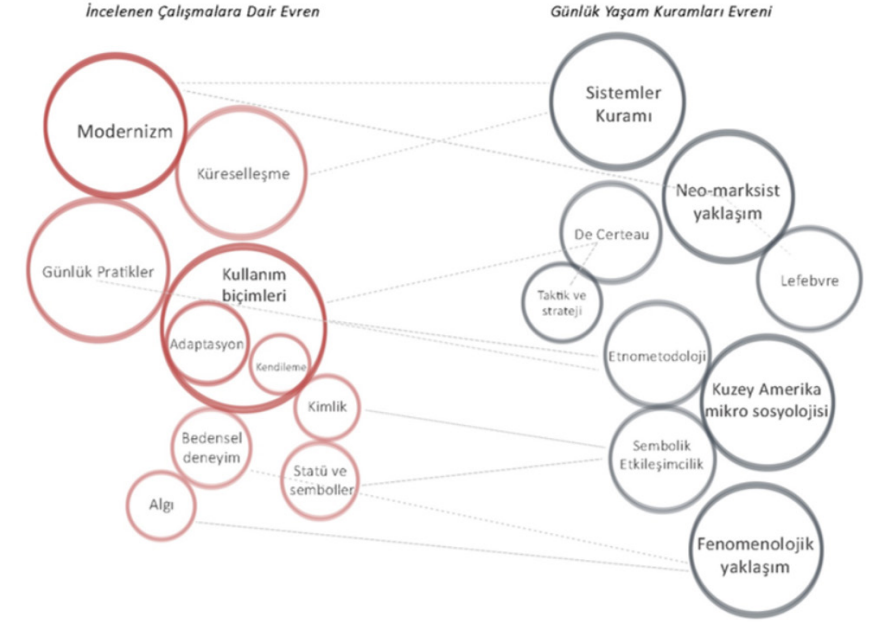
İncelenen Çalışmalara Dair Evren

Günlük Yaşam Kuramları Evreni

Modernizm

Küreselleşme

Günlük Pratikler

Kullanım biçimleri

Adaptasyon

Kendileme

Kimlik

Bedensel deneyim

Statü ve semboller

Algı

Sistemler Kuramı

Neo-marksist yaklaşım

De Certeau

Lefebvre

Taktik ve strateji

Etnometodoloji

Kuzey Amerika mikro sosyolojisi

Sembolik Etkileşimcilik

Fenomenolojik yaklaşım